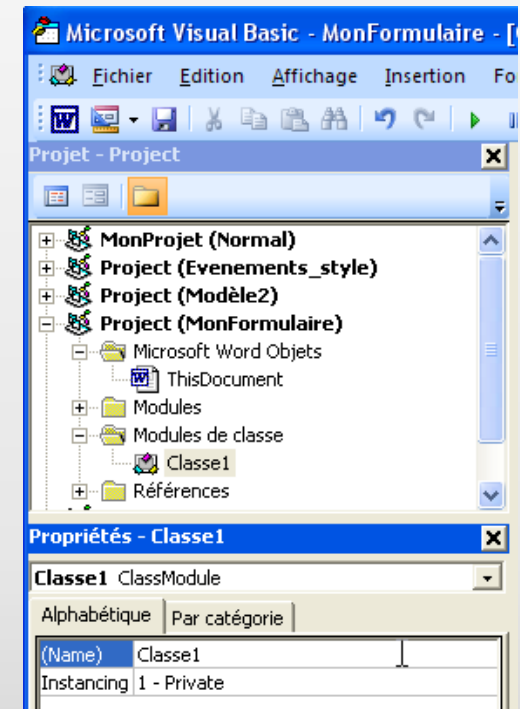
Microsoft Visual Basic - MonFormulaire - [

Fichier Edition Affichage Insertion Fo

Projet - Project

MonProjet (Normal)
Project (Evenements_style)
Project (Modèle2)
Project (MonFormulaire)
Microsoft Word Objets
ThisDocument
Modules
Modules de classe
Classe1
Références

Propriétés - Classe1

Classe1 ClassModule

Alphabétique | Par catégorie

| (Name) | Classe1 |
|---|---|
| Instancing | 1 - Private |